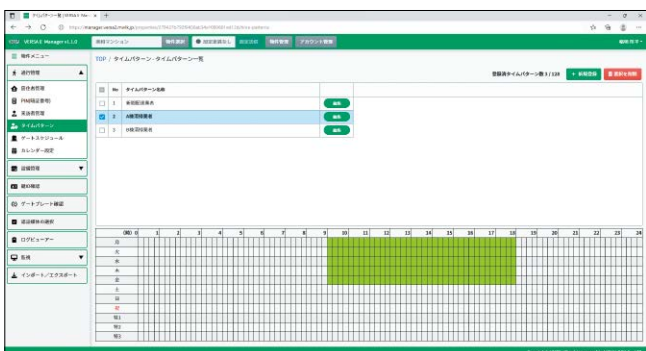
タイムパターン一覧 | VERSA-Z Manager

https://manager.versa2.melk.jp/properties/

VERSA-Z Manager v1.1.0

物件マンション

物件選択

現在物件名なし

物件管理

アカウント管理

物件メニュー

通行情報

居住者管理

PIN(暗証番号)

来訪者管理

タイムパターン

ゲートスケジュール

カレンダー設定

設備管理

緊急解錠

ゲートプレート確認

通話履歴の通知

ログビューアー

各種

インポート／エクスポート

TOP / タイムパターン · タイムパターン一覧

登録済タイムパターン数 3 / 128

＋ 新規登録

選択を削除

| | No | タイムパターン名称 | |
|---|---|---|---|
| ☐ | 1 | 居住者 | 編集 |
| ☑ | 2 | A棟清掃業者 | 編集 |
| ☐ | 3 | B棟清掃業者 | 編集 |

(時) 0 1 2 3 4 5 6 7 8 9 10 11 12 13 14 15 16 17 18 19 20 21 22 23 24

日
月
火
水
木
金
土
祝
特1
特2
特3